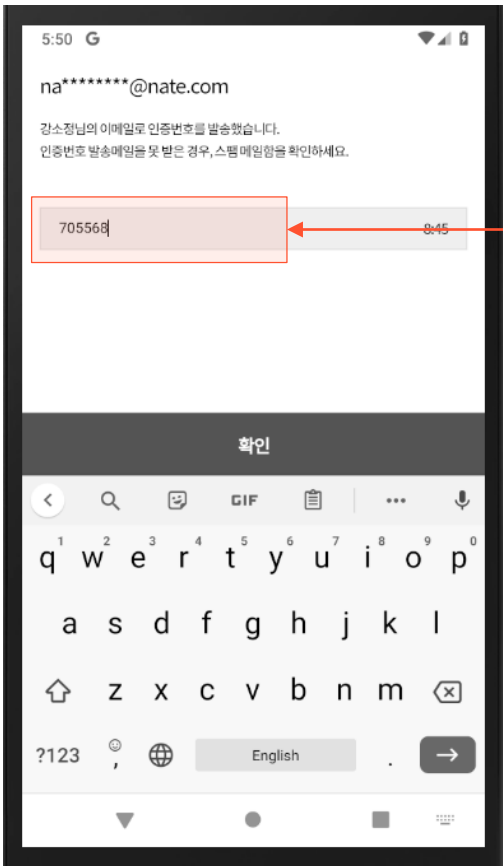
5:50 G

na********@nate.com

강소정님의 이메일로 인증번호를 발송했습니다.
인증번호 발송메일을 못 받은 경우, 스팸 메일함을 확인하세요.

705568

8:45

확인

GIF

1 q 2 w 3 e 4 r 5 t 6 y 7 u 8 i 9 o 0 p

a s d f g h j k l

z x c v b n m

?123 , English .